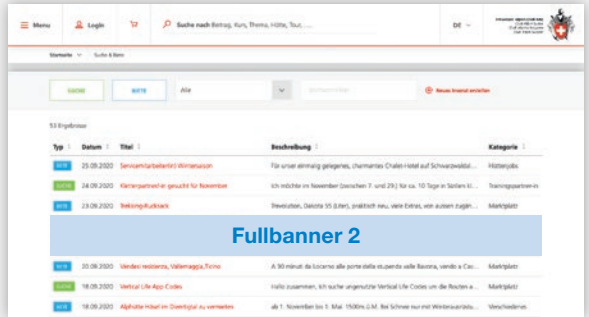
Menu Login Suche nach Beitrag, Kurs, Thema, Hütte, Tour, ... DE

Startseite Suche & Biete

SUCHE BIETE Alle Neues Inserat erstellen

53 Ergebnisse

| Typ | Datum | Titel | Beschreibung | Kategorie |
|---|---|---|---|---|
| BIETE | 25.09.2020 | Servicemitarbeiter(in) Wintersaison | Für unser einmalig gelegenes, charmantes Chalet-Hotel auf Schwarzwaldal... | Hüttenjobs |
| SUCHE | 24.09.2020 | Kletterpartner.in gesucht für November | Ich möchte im November (zwischen 7. und 29.) für ca. 10 Tage in Sizilien kl... | Tourenpartner.in |
| BIETE | 23.09.2020 | Trekking-Rucksack | Trevolution, Dakota 55 (Liter), praktisch neu, viele Extras, wie aussen zugän... | Marktplatz |

Fullbanner 2

| Typ | Datum | Titel | Beschreibung | Kategorie |
|---|---|---|---|---|
| BIETE | 20.09.2020 | Vendesi residenza, Vallemaggia, Ticino | A 30 minuti da Locarno alle porte della stupenda valle Bavona, vendo a Cav... | Marktplatz |
| SUCHE | 18.09.2020 | Vertical Life App Codes | Hallo zusammen, Ich suche ungenutzte Vertical Life Codes um die Routen a... | Marktplatz |
| BIETE | 18.09.2020 | Alphütte Hüsel im Obersiggital zu vermieten | ab 1. November bis 1. Mai 1500m ü.M. Bei Schnee nur mit Wintersaurüstu... | Verschiedenes |